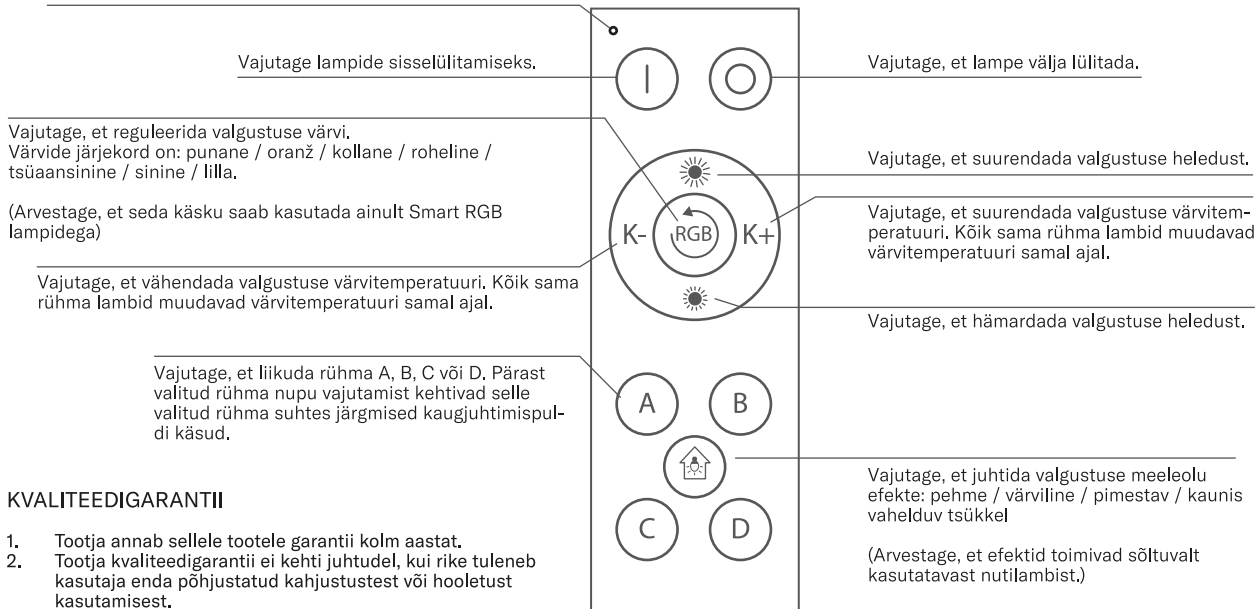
Vajutage lampide sisselülitamiseks.

Vajutage, et lampe välja lülitada.

Vajutage, et reguleerida valgustuse värvi. Värvide järjekord on: punane / oranž / kollane / roheline / tsüaansinine / sinine / lilla.

(Arvestage, et seda käsku saab kasutada ainult Smart RGB lampidega)

Vajutage, et suurendada valgustuse heledust.

Vajutage, et suurendada valgustuse värvitemperatuuri. Kõik sama rühma lambid muudavad värvitemperatuuri samal ajal.

K-

RGB

K+

Vajutage, et vähendada valgustuse värvitemperatuuri. Kõik sama rühma lambid muudavad värvitemperatuuri samal ajal.

Vajutage, et hämardada valgustuse heledust.

Vajutage, et liikuda rühma A, B, C või D. Pärast valitud rühma nupu vajutamist kehtivad selle valitud rühma suhtes järgmised kaugjuhtimispuldi käsud.

A

B

C

D

Vajutage, et juhtida valgustuse meeleolu efekte: pehme / värviline / pimestav / kaunis vahelduv tsükkel

(Arvestage, et efektid toimivad sõltuvalt kasutatavast nutilambist.)

KVALITEEDIGARANTII

1. Tootja annab sellele tootele garantii kolm aastat.
2. Tootja kvaliteedigarantii ei kehti juhtudel, kui rike tuleneb kasutaja enda põhjustatud kahjustustest või hooletust kasutamisest.